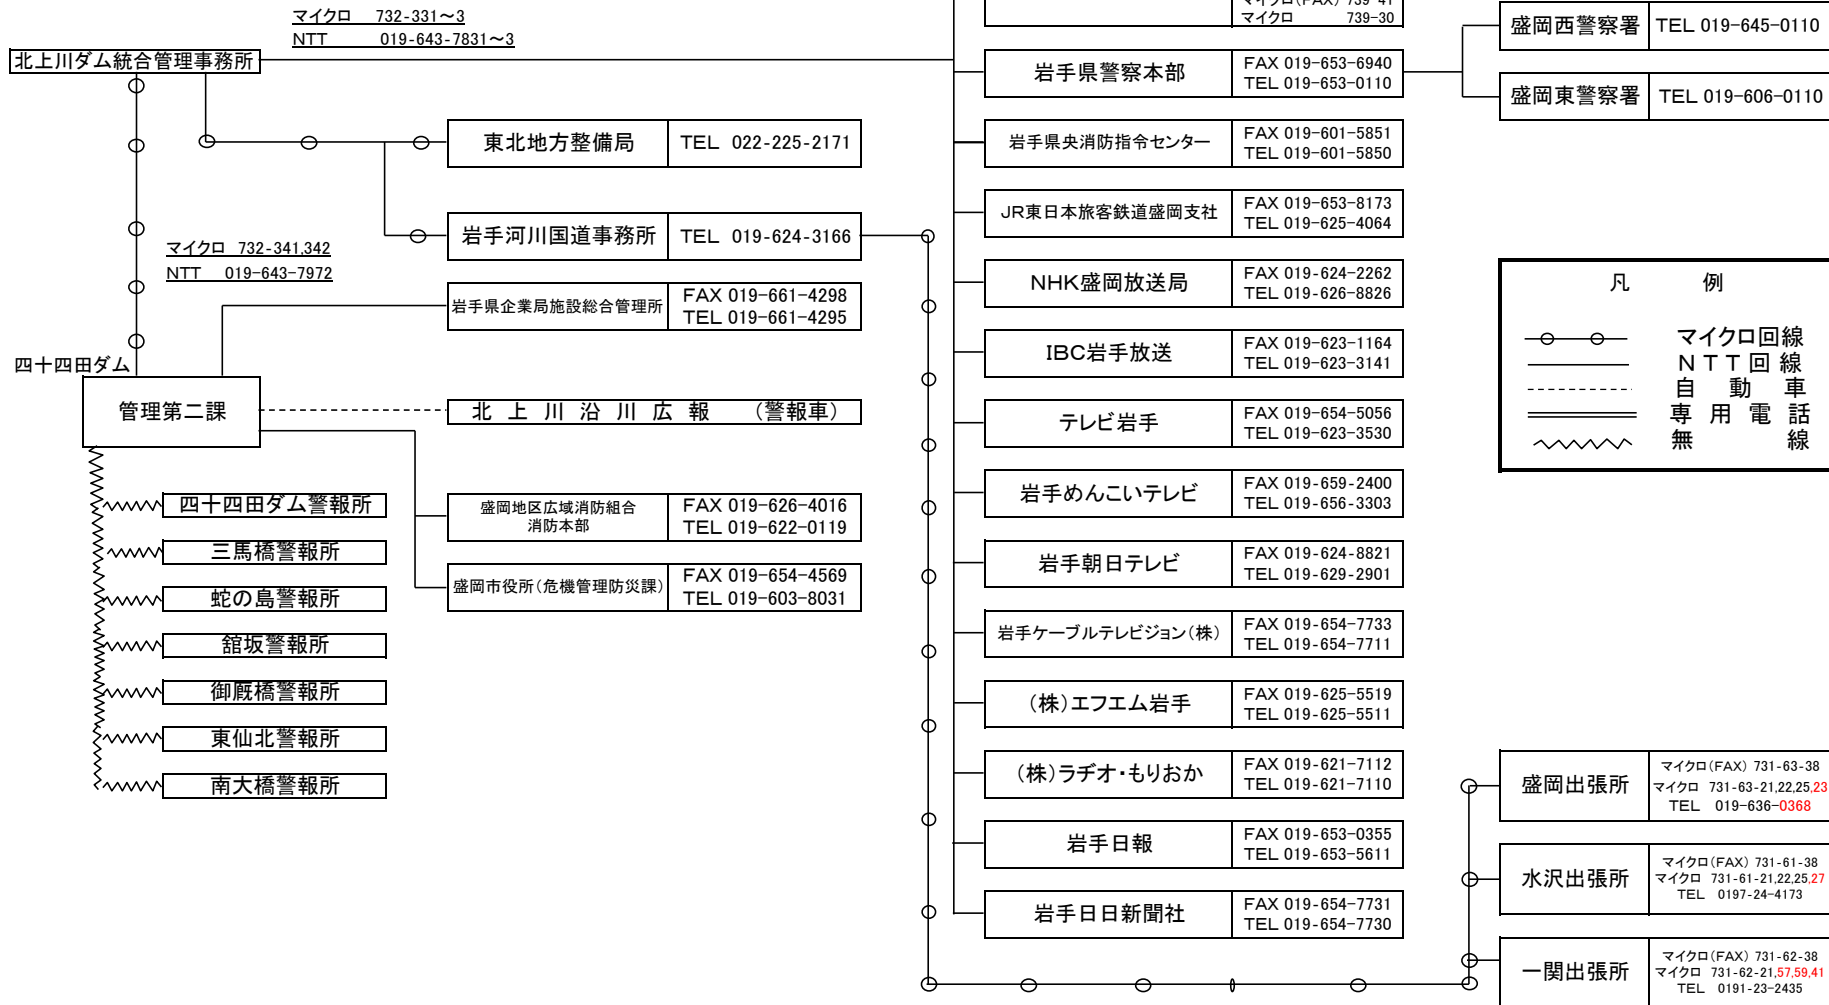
マイクロ　732-331～3
NTT　019-643-7831～3

北上川ダム統合管理事務所

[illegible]
マイクロ　739-30

岩手県警察本部 | FAX 019-653-6940 TEL 019-653-0110

盛岡西警察署 | TEL 019-645-0110

盛岡東警察署 | TEL 019-606-0110

東北地方整備局 | TEL 022-225-2171

岩手県央消防指令センター | FAX 019-601-5851 TEL 019-601-5850

JR東日本旅客鉄道盛岡支社 | FAX 019-653-8173 TEL 019-625-4064

岩手河川国道事務所 | TEL 019-624-3166

マイクロ　732-341,342
NTT　019-643-7972

NHK盛岡放送局 | FAX 019-624-2262 TEL 019-626-8826

岩手県企業局施設総合管理所 | FAX 019-661-4298 TEL 019-661-4295

IBC岩手放送 | FAX 019-623-1164 TEL 019-623-3141

四十四田ダム

管理第二課

北上川沿川広報　（警報車）

テレビ岩手 | FAX 019-654-5056 TEL 019-623-3530

凡　例
マイクロ回線
NTT回線
自動車
専用電話
無線

四十四田ダム警報所
三馬橋警報所
蛇の島警報所
舘坂警報所
御厩橋警報所
東仙北警報所
南大橋警報所

岩手めんこいテレビ | FAX 019-659-2400 TEL 019-656-3303

盛岡地区広域消防組合消防本部 | FAX 019-626-4016 TEL 019-622-0119

岩手朝日テレビ | FAX 019-624-8821 TEL 019-629-2901

盛岡市役所（危機管理防災課） | FAX 019-654-4569 TEL 019-603-8031

岩手ケーブルテレビジョン（株） | FAX 019-654-7733 TEL 019-654-7711

（株）エフエム岩手 | FAX 019-625-5519 TEL 019-625-5511

（株）ラヂオ・もりおか | FAX 019-621-7112 TEL 019-621-7110

盛岡出張所 | マイクロ（FAX） 731-63-38 マイクロ　731-63-21,22,25,23 TEL　019-636-0368

岩手日報 | FAX 019-653-0355 TEL 019-653-5611

水沢出張所 | マイクロ（FAX） 731-61-38 マイクロ　731-61-21,22,25,27 TEL　0197-24-4173

岩手日日新聞社 | FAX 019-654-7731 TEL 019-654-7730

一関出張所 | マイクロ（FAX） 731-62-38 マイクロ　731-62-21,57,59,41 TEL　0191-23-2435